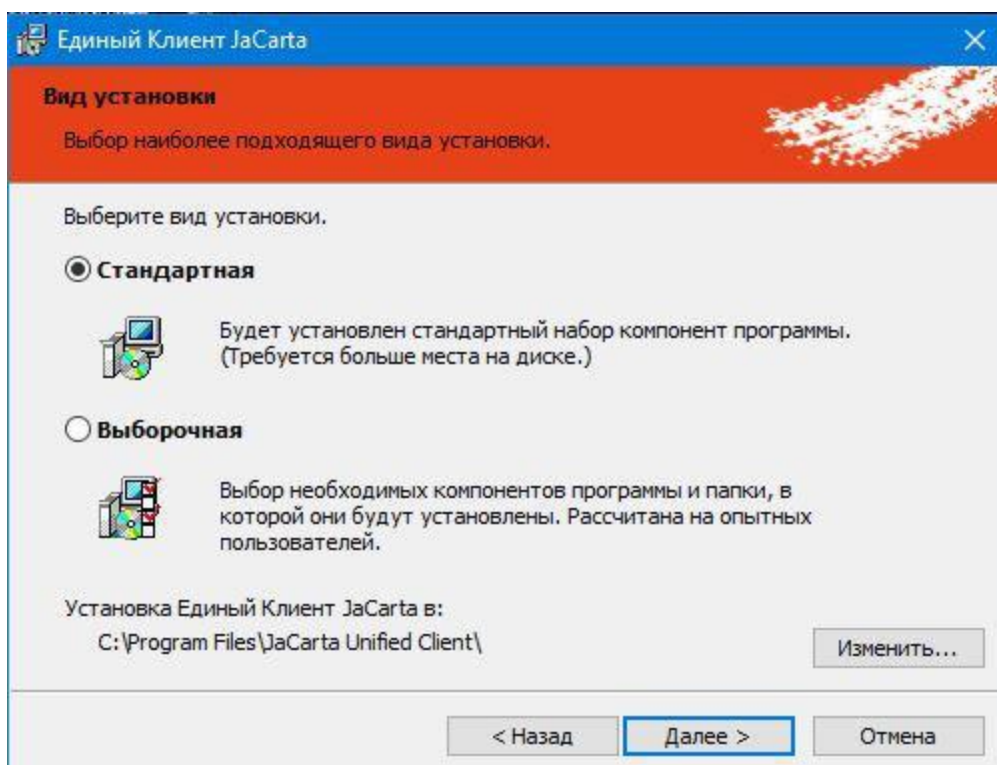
Единый Клиент JaCarta

Вид установки

Выбор наиболее подходящего вида установки.

Выберите вид установки.

Стандартная

Будет установлен стандартный набор компонент программы. (Требуется больше места на диске.)

Выборочная

Выбор необходимых компонентов программы и папки, в которой они будут установлены. Рассчитана на опытных пользователей.

Установка Единый Клиент JaCarta в:
C:\Program Files\JaCarta Unified Client\

Изменить...

< Назад

Далее >

Отмена